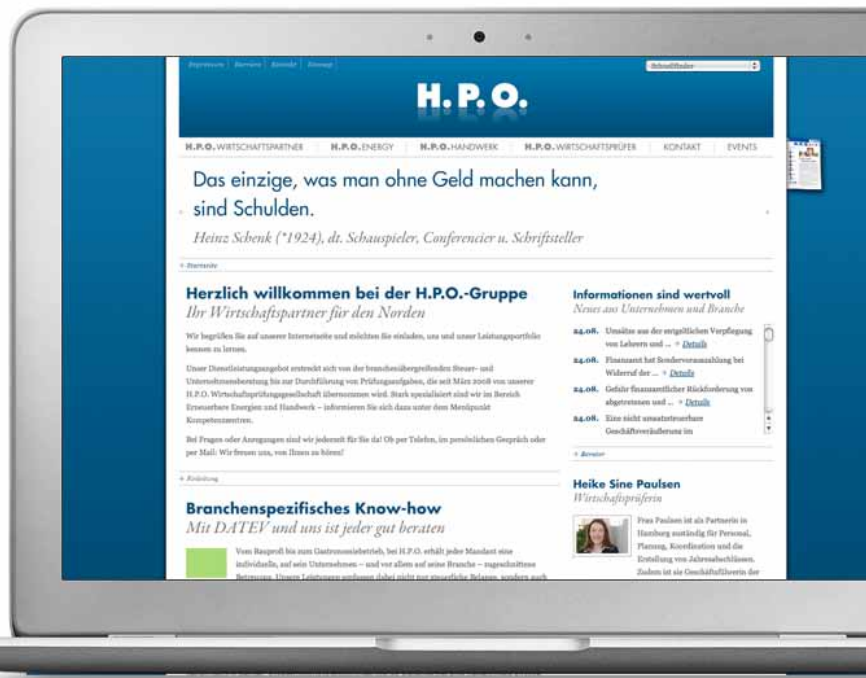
Impressum | Karriere | Kontakt | Sitemap

Schnellfinder

H.P.O.

H.P.O. WIRTSCHAFTSPARTNER | H.P.O. ENERGY | H.P.O. HANDWERK | H.P.O. WIRTSCHAFTSPRÜFER | KONTAKT | EVENTS

Das einzige, was man ohne Geld machen kann, sind Schulden.

Heinz Schenk (*1924), dt. Schauspieler, Conferencier u. Schriftsteller

+ Startseite

Herzlich willkommen bei der H.P.O.-Gruppe

Ihr Wirtschaftspartner für den Norden

Wir begrüßen Sie auf unserer Internetseite und möchten Sie einladen, uns und unser Leistungsportfolio kennen zu lernen.

Unser Dienstleistungsangebot erstreckt sich von der branchenübergreifenden Steuer- und Unternehmensberatung bis zur Durchführung von Prüfungsaufgaben, die seit März 2008 von unserer H.P.O. Wirtschaftsprüfungsgesellschaft übernommen wird. Stark spezialisiert sind wir im Bereich Erneuerbare Energien und Handwerk – informieren Sie sich dazu unter dem Menüpunkt Kompetenzzentren.

Bei Fragen oder Anregungen sind wir jederzeit für Sie da! Ob per Telefon, im persönlichen Gespräch oder per Mail: Wir freuen uns, von Ihnen zu hören!

+ Einleitung

Branchenspezifisches Know-how

Mit DATEV und uns ist jeder gut beraten

Vom Bauprofi bis zum Gastronomiebetrieb, bei H.P.O. erhält jeder Mandant eine individuelle, auf sein Unternehmen – und vor allem auf seine Branche – zugeschnittene Betreuung. Unsere Leistungen umfassen dabei nicht nur steuerliche Belange, sondern auch

Informationen sind wertvoll

Neues aus Unternehmen und Branche

24.08. Umsätze aus der entgeltlichen Verpflegung von Lehrern und ... + Details

24.08. Finanzamt hat Sondervorauszahlung bei Widerruf der ... + Details

24.08. Gefahr finanzamtlicher Rückforderung von abgetretenen und ... + Details

24.08. Eine nicht umsatzsteuerbare Geschäftsveräußerung im

+ Berater

Heike Sine Paulsen

Wirtschaftsprüferin

Frau Paulsen ist als Partnerin in Hamburg zuständig für Personal, Planung, Koordination und die Erstellung von Jahresabschlüssen. Zudem ist sie Geschäftsführerin der